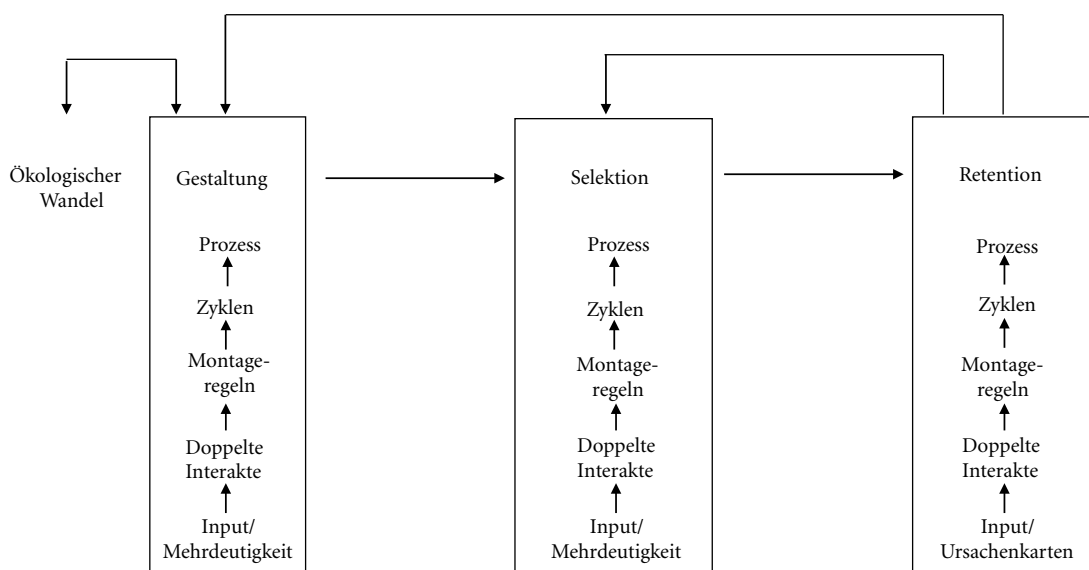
Ökologischer Wandel

Gestaltung

Prozess

Zyklen

Montageregeln

Doppelte Interakte

Input/ Mehrdeutigkeit

Selektion

Prozess

Zyklen

Montageregeln

Doppelte Interakte

Input/ Mehrdeutigkeit

Retention

Prozess

Zyklen

Montageregeln

Doppelte Interakte

Input/ Ursachenkarten